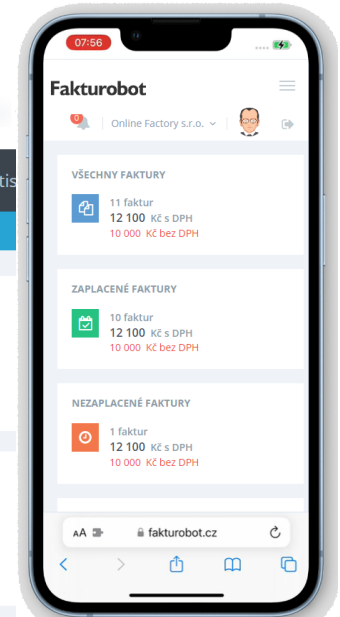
07:56

Fakturobot

0

Online Factory s.r.o.

tis

VŠECHNY FAKTURY

11 faktur
12 100 Kč s DPH
10 000 Kč bez DPH

ZAPLACENÉ FAKTURY

10 faktur
12 100 Kč s DPH
10 000 Kč bez DPH

NEZAPLACENÉ FAKTURY

1 faktur
12 100 Kč s DPH
10 000 Kč bez DPH

AA

fakturobot.cz